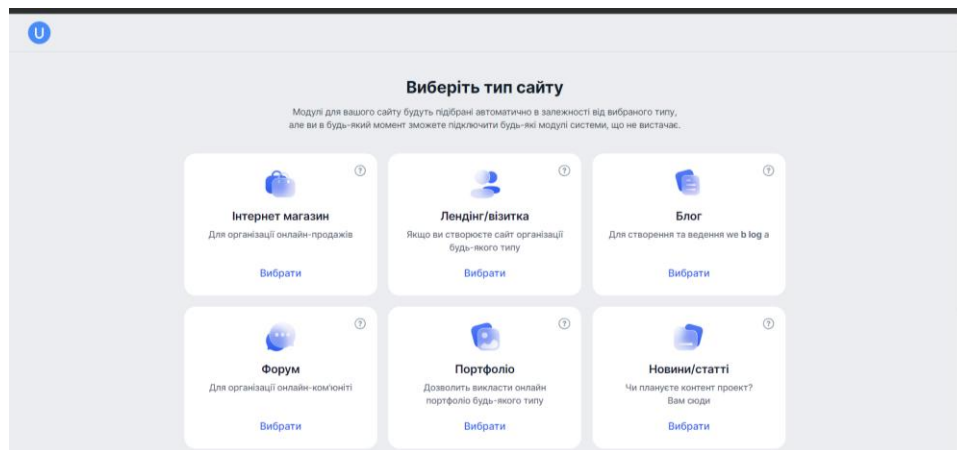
U

Виберіть тип сайту

Модулі для вашого сайту будуть підібрані автоматично в залежності від вибраного типу, але ви в будь-який момент зможете підключити будь-які модулі системи, що не вистачає.

?
Інтернет магазин
Для організації онлайн-продажів
Вибрати

?
Лендінг/візитка
Якщо ви створюєте сайт організації будь-якого типу
Вибрати

?
Блог
Для створення та ведення we b log a
Вибрати

?
Форум
Для організації онлайн-ком'юніті
Вибрати

?
Портфоліо
Дозволить викласти онлайн портфоліо будь-якого типу
Вибрати

?
Новини/статті
Чи плануєте контент проект? Вам сюди
Вибрати